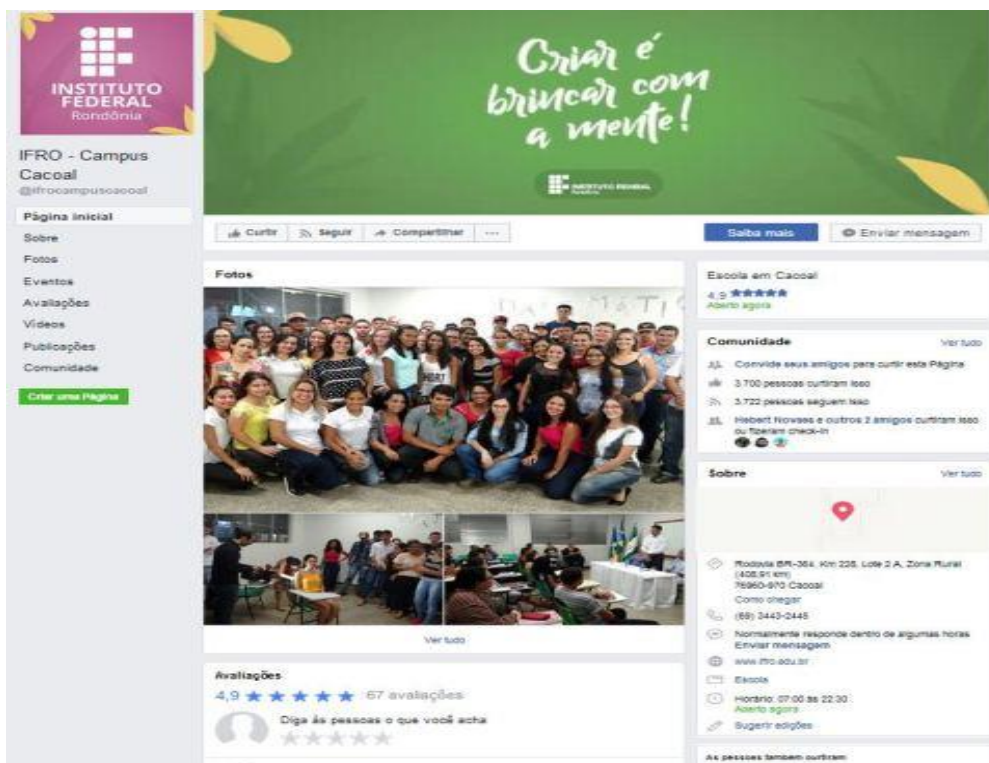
INSTITUTO FEDERAL
Rondônia

IFRO - Campus Cacoal
@ifrocampuscacoal

Página inicial
Sobre
Fotos
Eventos
Avaliações
Vídeos
Publicações
Comunidade

Criar uma Página

Criar é brincar com a mente!

INSTITUTO FEDERAL

Curtir
Seguir
Compartilhar
...

Saiba mais
Enviar mensagem

Fotos

Ver tudo

Avaliações
4,9 ★★★★★ 67 avaliações
Diga às pessoas o que você acha

Escola em Cacoal
4,9 ★★★★★
Aberto agora

Comunidade
Ver tudo
Convide seus amigos para curtir esta Página
3.700 pessoas curtiram isso
3.722 pessoas seguem isso
Hebert Novaes e outros 2 amigos curtiram isso ou fizeram check-in

Sobre
Ver tudo
Rodovia BR-364, Km 228, Lote 2 A, Zona Rural (408,91 km)
76960-970 Cacoal
Como chegar
(69) 3443-2445
Normalmente responde dentro de algumas horas
Enviar mensagem
www.ifro.edu.br
Escola
Horário: 07:00 às 22:30
Aberto agora
Sugerir edições

As pessoas também curtiram